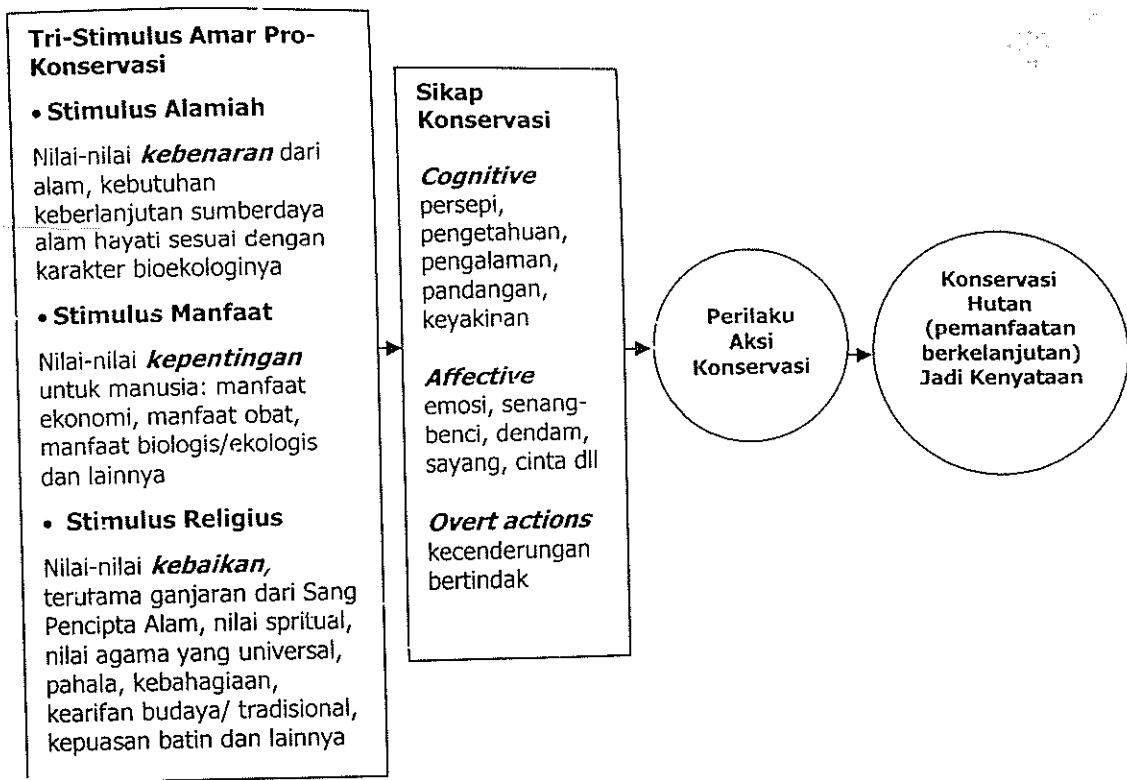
Tri-Stimulus Amar Pro-Konservasi

• Stimulus Alamiah

Nilai-nilai *kebenaran* dari alam, kebutuhan keberlanjutan sumberdaya alam hayati sesuai dengan karakter bioekologinya

• Stimulus Manfaat

Nilai-nilai *kepentingan* untuk manusia: manfaat ekonomi, manfaat obat, manfaat biologis/ekologis dan lainnya

• Stimulus Religius

Nilai-nilai *kebaikan,* terutama ganjaran dari Sang Pencipta Alam, nilai spritual, nilai agama yang universal, pahala, kebahagiaan, kearifan budaya/ tradisional, kepuasan batin dan lainnya

Sikap Konservasi

*Cognitive* persepi, pengetahuan, pengalaman, pandangan, keyakinan

*Affective* emosi, senang-benci, dendam, sayang, cinta dll

*Overt actions* kecenderungan bertindak

Perilaku Aksi Konservasi

Konservasi Hutan (pemanfaatan berkelanjutan) Jadi Kenyataan